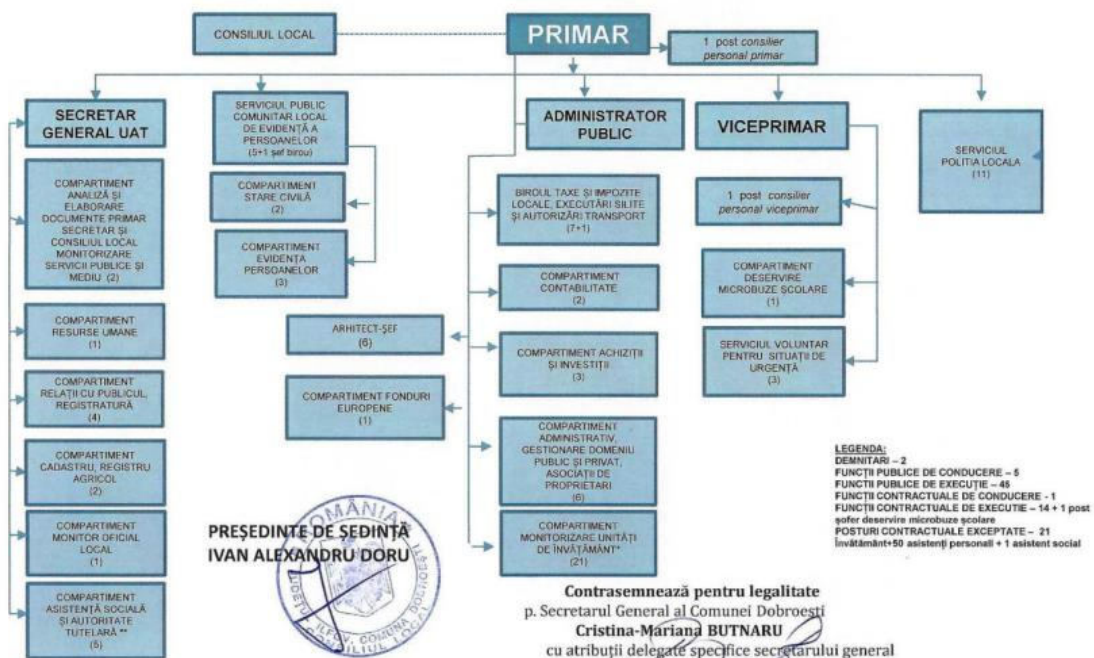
CONSILIUL LOCAL

PRIMAR

1 post consilier personal primar

SECRETAR GENERAL UAT

SERVICIUL PUBLIC COMUNITAR LOCAL DE EVIDENȚĂ A PERSOANELOR (5+1 şef birou)

ADMINISTRATOR PUBLIC

VICEPRIMAR

SERVICIUL POLIȚIA LOCALA (11)

COMPARTIMENT ANALIZĂ ŞI ELABORARE DOCUMENTE PRIMAR SECRETAR ŞI CONSILIUL LOCAL MONITORIZARE SERVICII PUBLICE ŞI MEDIU (2)

COMPARTIMENT STARE CIVILĂ (2)

COMPARTIMENT EVIDENȚA PERSOANELOR (3)

BIROUL TAXE ŞI IMPOZITE LOCALE, EXECUTĂRI SILITE ŞI AUTORIZĂRI TRANSPORT (7+1)

1 post consilier personal viceprimar

COMPARTIMENT CONTABILITATE (2)

COMPARTIMENT DESERVIRE MICROBUZE ŞCOLARE (1)

COMPARTIMENT RESURSE UMANE (1)

ARHITECT-ŞEF (6)

COMPARTIMENT ACHIZIȚII ŞI INVESTIȚII (3)

SERVICIUL VOLUNTAR PENTRU SITUAȚII DE URGENȚĂ (3)

COMPARTIMENT RELAȚII CU PUBLICUL, REGISTRATURĂ (4)

COMPARTIMENT FONDURI EUROPENE (1)

COMPARTIMENT ADMINISTRATIV, GESTIONARE DOMENIU PUBLIC ŞI PRIVAT, ASOCIAȚII DE PROPRIETARI (6)

COMPARTIMENT CADASTRU, REGISTRU AGRICOL (2)

LEGENDA:
DEMNITARI – 2
FUNCȚII PUBLICE DE CONDUCERE – 5
FUNCȚII PUBLICE DE EXECUȚIE – 45
FUNCȚII CONTRACTUALE DE CONDUCERE - 1
FUNCȚII CONTRACTUALE DE EXECUȚIE – 14 + 1 post şofer deservire microbuze şcolare
POSTURI CONTRACTUALE EXCEPTATE – 21 învățământ+50 asistenți personali + 1 asistent social

COMPARTIMENT MONITOR OFICIAL LOCAL (1)

PREŞEDINTE DE ŞEDINȚĂ
IVAN ALEXANDRU DORU

COMPARTIMENT MONITORIZARE UNITĂȚI DE ÎNVĂȚĂMÂNT* (21)

COMPARTIMENT ASISTENȚĂ SOCIALĂ ŞI AUTORITATE TUTELARĂ ** (5)

ROMÂNIA JUDEȚUL ILFOV COMUNA DOBROEŞTI CONSILIUL LOCAL

Contrasemnează pentru legalitate
p. Secretarul General al Comunei Dobroeşti
Cristina-Mariana BUTNARU
cu atribuții delegate specifice secretarului general